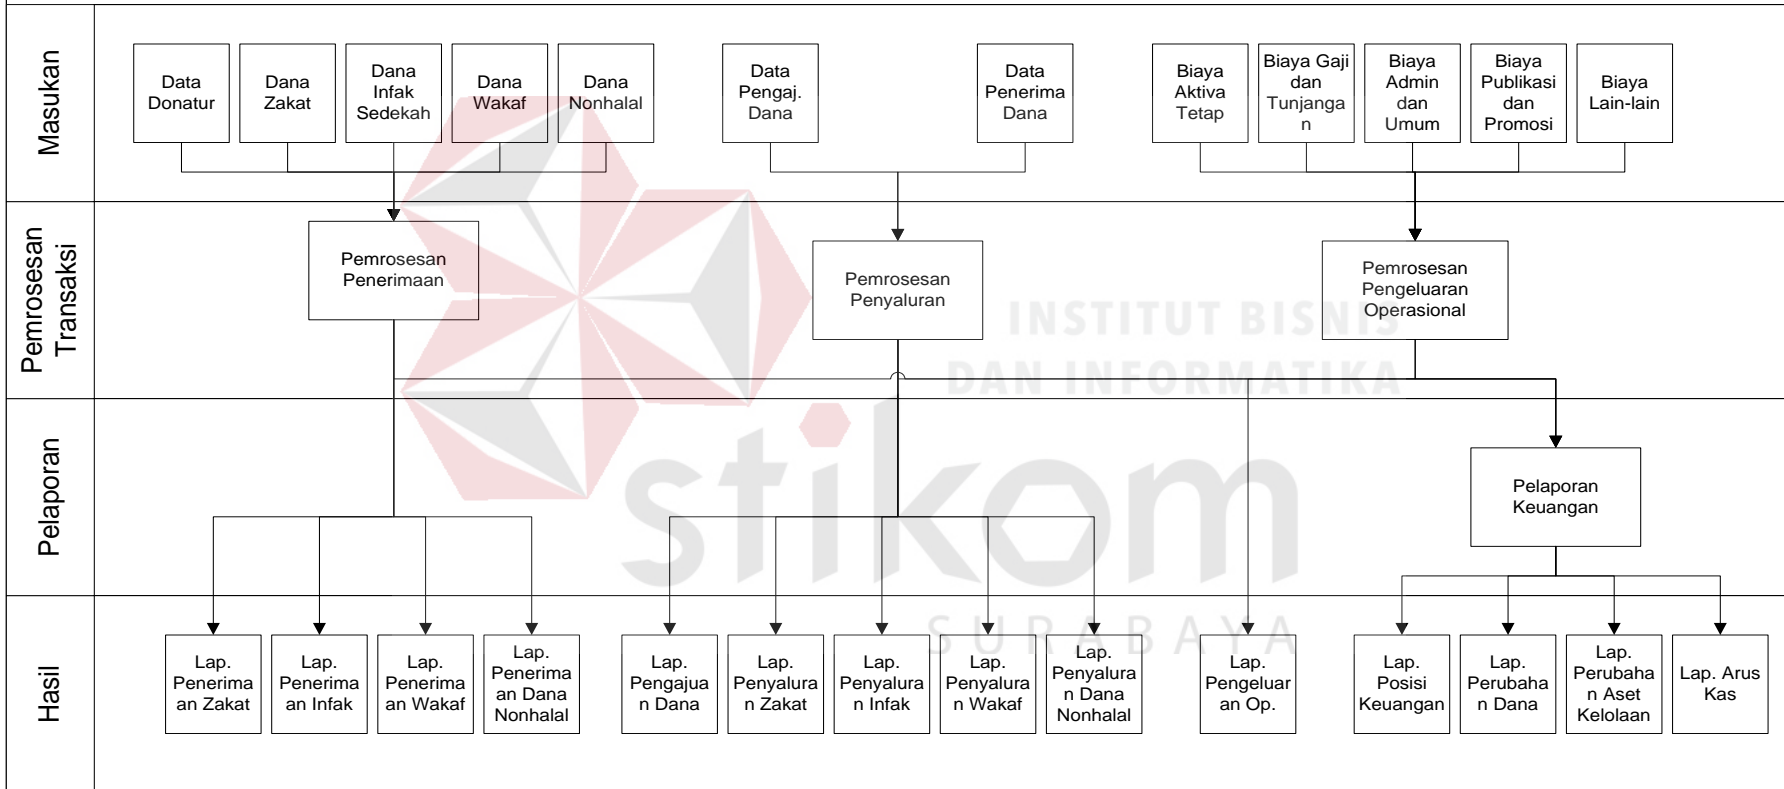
Masukan

Data Donatur

Dana Zakat

Dana Infak Sedekah

Dana Wakaf

Dana Nonhalal

Data Pengaj. Dana

Data Penerima Dana

Biaya Aktiva Tetap

Biaya Gaji dan Tunjangan

Biaya Admin dan Umum

Biaya Publikasi dan Promosi

Biaya Lain-lain

Pemrosesan Transaksi

Pemrosesan Penerimaan

Pemrosesan Penyaluran

Pemrosesan Pengeluaran Operasional

INSTITUT BISNIS DAN INFORMATIKA

Pelaporan

Pelaporan Keuangan

stikom

SURABAYA

Hasil

Lap. Penerimaan Zakat

Lap. Penerimaan Infak

Lap. Penerimaan Wakaf

Lap. Penerimaan Dana Nonhalal

Lap. Pengajuan Dana

Lap. Penyaluran Zakat

Lap. Penyaluran Infak

Lap. Penyaluran Wakaf

Lap. Penyaluran Dana Nonhalal

Lap. Pengeluaran Op.

Lap. Posisi Keuangan

Lap. Perubahan Dana

Lap. Perubahan Aset Kelolaan

Lap. Arus Kas